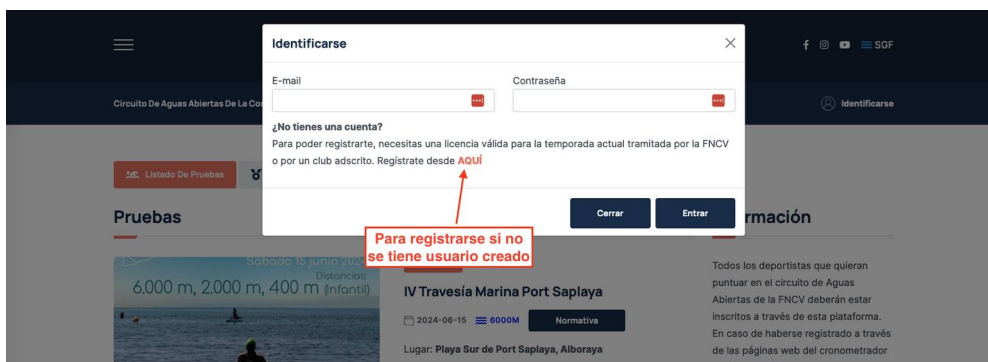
Identificarse

E-mail

Contraseña

¿No tienes una cuenta?

Para poder registrarte, necesitas una licencia válida para la temporada actual tramitada por la FNCV o por un club adscrito. Regístrate desde AQUÍ

Cerrar

Entrar

Para registrarse si no se tiene usuario creado

SGF

Circuito De Aguas Abiertas De La Co

Identificarse

Listado De Pruebas

Pruebas

rmación

Sábado 15 junio 2024
Distancias:
6.000 m, 2.000 m, 400 m (infantil)

IV Travesía Marina Port Saplaya

2024-06-15 6000M Normativa

Lugar: Playa Sur de Port Saplaya, Alboraya

Todos los deportistas que quieran puntuar en el circuito de Aguas Abiertas de la FNCV deberán estar inscritos a través de esta plataforma. En caso de haberse registrado a través de las páginas web del cronometrador